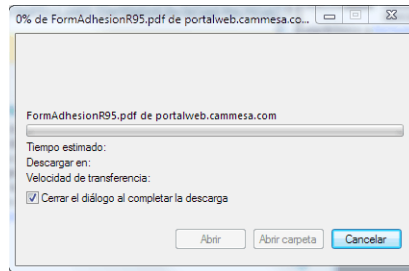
0% de FormAdhesionR95.pdf de portalweb.cammesa.co...

FormAdhesionR95.pdf de portalweb.cammesa.com

Tiempo estimado:
Descargar en:
Velocidad de transferencia:

Cerrar el diálogo al completar la descarga

Abrir
Abrir carpeta
Cancelar